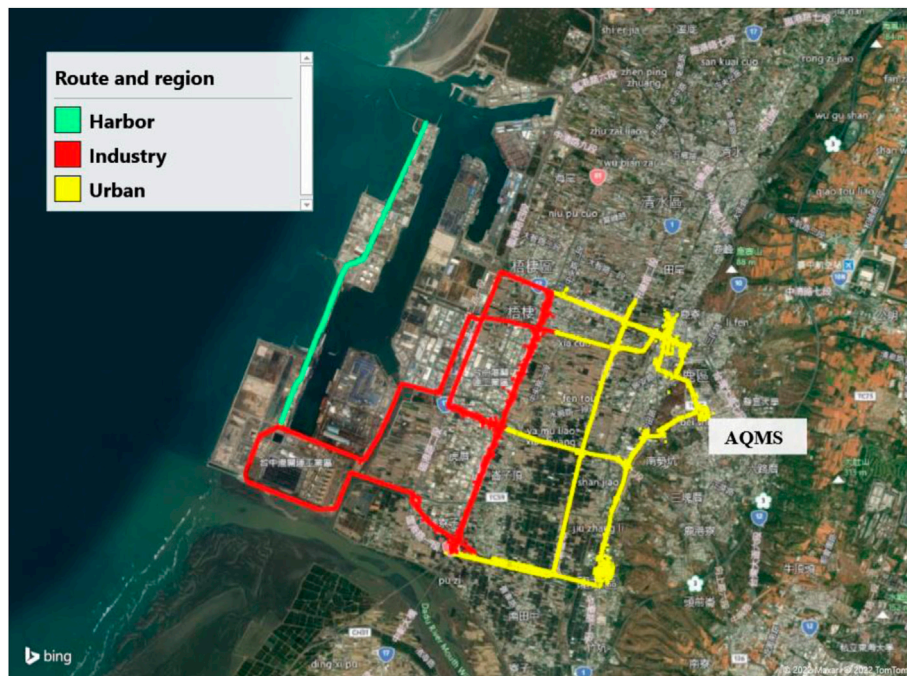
Route and region
Harbor
Industry
Urban

AQMS

shi er jia
zhen ping zhuang
san kuai cuo
rong zi jiao
wu gu shan
zhu zai jiao
fu jian zai
qiao tou liao
niu pu cuo
清水區
梧棲區
梧棲
xia cu
fen tou
ya mu liao
shan jiao
jia zhao li
pu zi
ding xi pu
台中港關連工業區
bing
© 2022 Maxar © 2022 TomTom